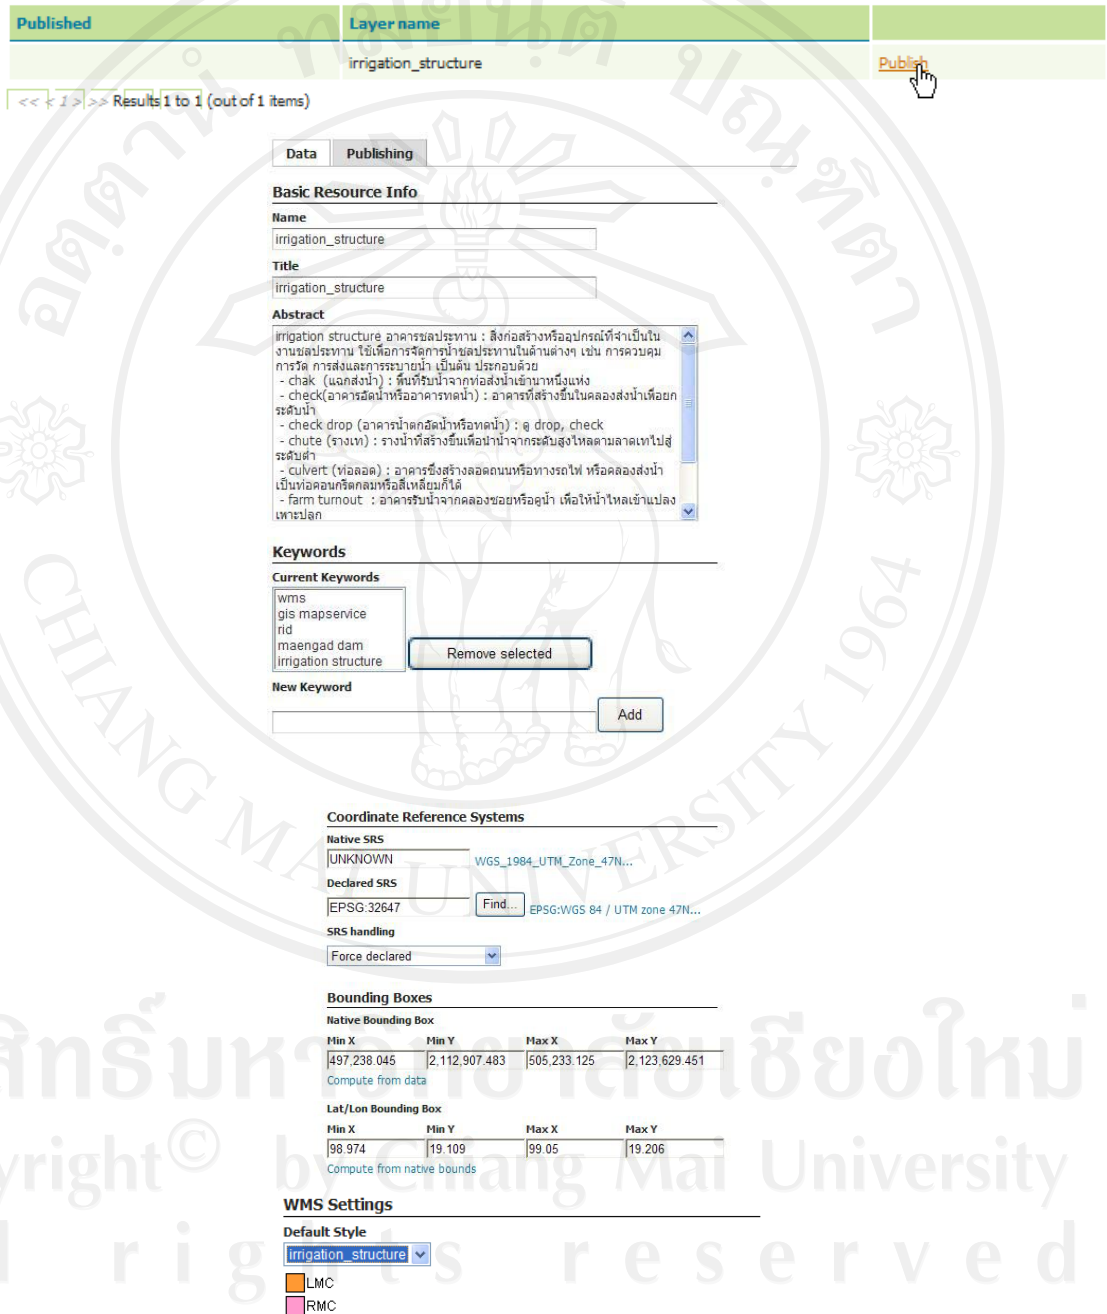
| Published | Layer name | |
|---|---|---|
| | irrigation_structure | Publish |

<< < 1 > >> Results 1 to 1 (out of 1 items)

Data | Publishing

Basic Resource Info

Name

irrigation_structure

Title

irrigation_structure

Abstract

irrigation structure อาคารชลประทาน : สิ่งก่อสร้างหรืออุปกรณ์ที่จำเป็นในงานชลประทาน ใช้เพื่อการจัดการน้ำชลประทานในด้านต่างๆ เช่น การควบคุม การวัด การส่งและการระบายน้ำ เป็นต้น ประกอบด้วย
- chak (แฉกส่งน้ำ) : พื้นที่รับน้ำจากท่อส่งน้ำเข้านาหนึ่งแห่ง
- check(อาคารอัดน้ำหรืออาคารทดน้ำ) : อาคารที่สร้างขึ้นในคลองส่งน้ำเพื่อยกระดับน้ำ
- check drop (อาคารน้ำตกอัดน้ำหรือทดน้ำ) : ดู drop, check
- chute (รางเท) : รางน้ำที่สร้างขึ้นเพื่อนำน้ำจากระดับสูงไหลตามลาดเทไปสู่ระดับต่ำ
- culvert (ท่อลอด) : อาคารซึ่งสร้างลอดถนนหรือทางรถไฟ หรือคลองส่งน้ำ เป็นท่อคอนกรีตกลมหรือสี่เหลี่ยมก็ได้
- farm turnout : อาคารรับน้ำจากคลองซอยหรือคูน้ำ เพื่อให้น้ำไหลเข้าแปลงเพาะปลูก

Keywords

Current Keywords

wms
gis mapservice
rid
maengad dam
irrigation structure

Remove selected

New Keyword

Add

Coordinate Reference Systems

Native SRS

UNKNOWN WGS_1984_UTM_Zone_47N...

Declared SRS

EPSG:32647 Find... EPSG:WGS 84 / UTM zone 47N...

SRS handling

Force declared

Bounding Boxes

Native Bounding Box

| Min X | Min Y | Max X | Max Y |
|---|---|---|---|
| 497,238.045 | 2,112,907.483 | 505,233.125 | 2,123,629.451 |

Compute from data

Lat/Lon Bounding Box

| Min X | Min Y | Max X | Max Y |
|---|---|---|---|
| 98.974 | 19.109 | 99.05 | 19.206 |

Compute from native bounds

WMS Settings

Default Style

irrigation_structure

LMC

RMC

ลิขสิทธิ์มหาวิทยาลัยเชียงใหม่
Copyright© by Chiang Mai University
All rights reserved